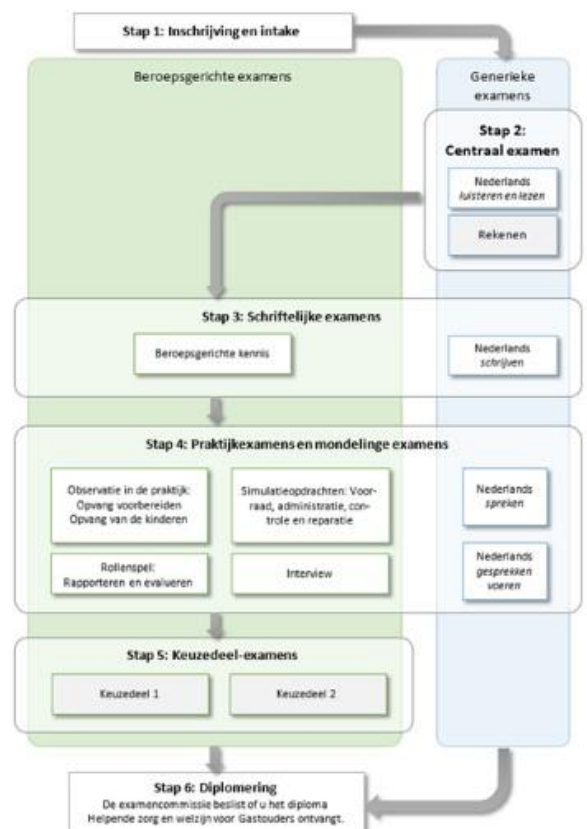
Stap 1: Inschrijving en intake

Beroepsgerichte examens

Generieke examens

Stap 2: Centraal examen

Nederlands
*luisteren en lezen*

Rekenen

Stap 3: Schriftelijke examens

Beroepsgerichte kennis

Nederlands
*schrijven*

Stap 4: Praktijkexamens en mondelinge examens

Observatie in de praktijk: Opvang voorbereiden Opvang van de kinderen

Simulatieopdrachten: Voorraad, administratie, controle en reparatie

Nederlands
*spreken*

Rollenspel: Rapporteren en evalueren

Interview

Nederlands
*gesprekken voeren*

Stap 5: Keuzedeel-examens

Keuzedeel 1

Keuzedeel 2

Stap 6: Diplomering
De examencommissie beslist of u het diploma Helpende zorg en welzijn voor Gastouders ontvangt.